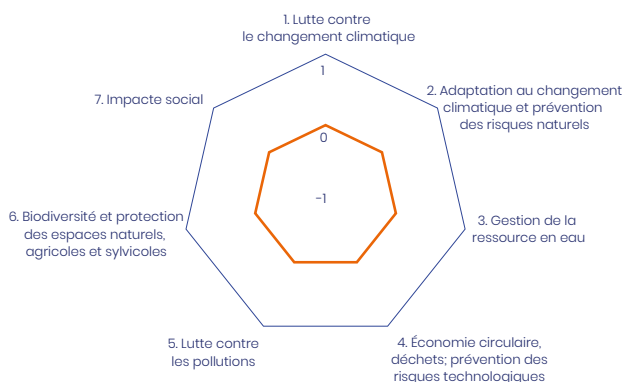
1. Lutte contre le changement climatique

1

0

-1

2. Adaptation au changement climatique et prévention des risques naturels

3. Gestion de la ressource en eau

4. Économie circulaire, déchets; prévention des risques technologiques

5. Lutte contre les pollutions

6. Biodiversité et protection des espaces naturels, agricoles et sylvicoles

7. Impacte social